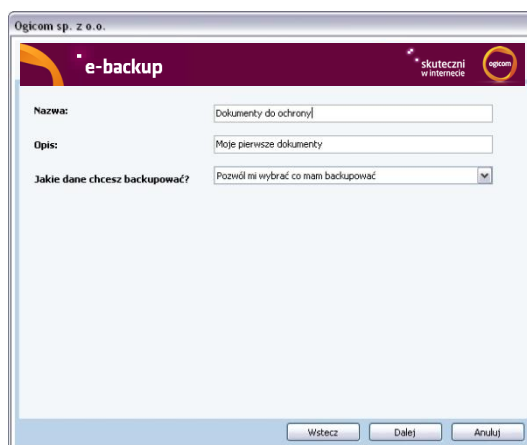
Ogicom sp. z o.o.

e-backup

skuteczni w internecie

ogicom

Nazwa:
Dokumenty do ochrony

Opis:
Moje pierwsze dokumenty

Jakie dane chcesz backupować?
Pozwól mi wybrać co mam backupować

Wstecz
Dalej
Anuluj